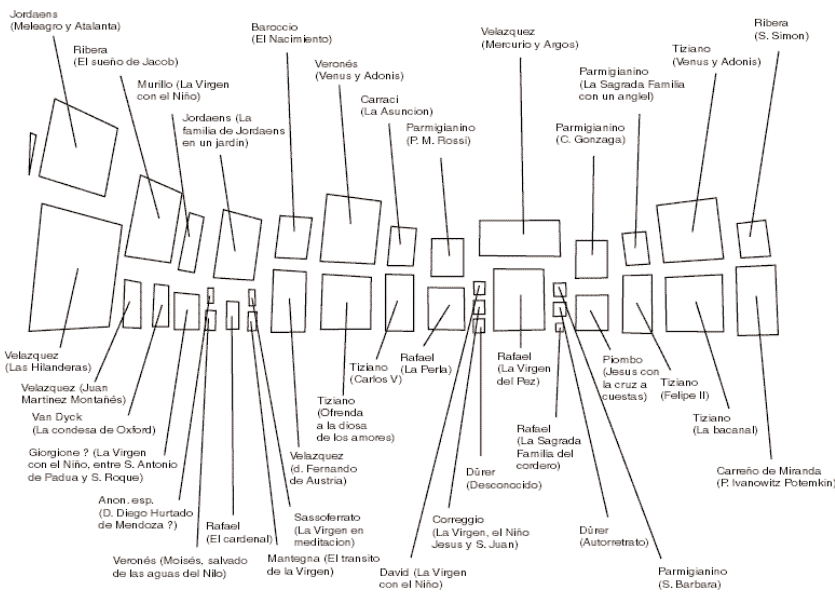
Jordaens (Meleagro y Atalanta)

Ribera (El sueño de Jacob)

Murillo (La Virgen con el Niño)

Jordaens (La familia de Jordaens en un jardin)

Baroccio (El Nacimiento)

Veronés (Venus y Adonis)

Carraci (La Asuncion)

Parmigianino (P. M. Rossi)

Velazquez (Mercurio y Argos)

Parmigianino (La Sagrada Familia con un angel)

Parmigianino (C. Gonzaga)

Tiziano (Venus y Adonis)

Ribera (S. Simon)

Velazquez (Las Hilanderas)

Velazquez (Juan Martinez Montañés)

Van Dyck (La condesa de Oxford)

Giorgione ? (La Virgen con el Niño, entre S. Antonio de Padua y S. Roque)

Anon. esp. (D. Diego Hurtado de Mendoza ?)

Rafael (El cardenal)

Veronés (Moisés, salvado de las aguas del Nilo)

Mantegna (El transito de la Virgen)

Sassoferrato (La Virgen en meditacion)

Velazquez (d. Fernando de Austria)

Tiziano (Ofrenda a la diosa de los amores)

Tiziano (Carlos V)

Rafael (La Perla)

David (La Virgen con el Niño)

Correggio (La Virgen, el Niño Jesus y S. Juan)

Dürer (Desconocido)

Rafael (La Virgen del Pez)

Rafael (La Sagrada Familia del cordero)

Dürer (Autorretrato)

Parmigianino (S. Barbara)

Piombo (Jesus con la cruz a cuestas)

Tiziano (Felipe II)

Tiziano (La bacanal)

Carreño de Miranda (P. Ivanowitz Potemkin)